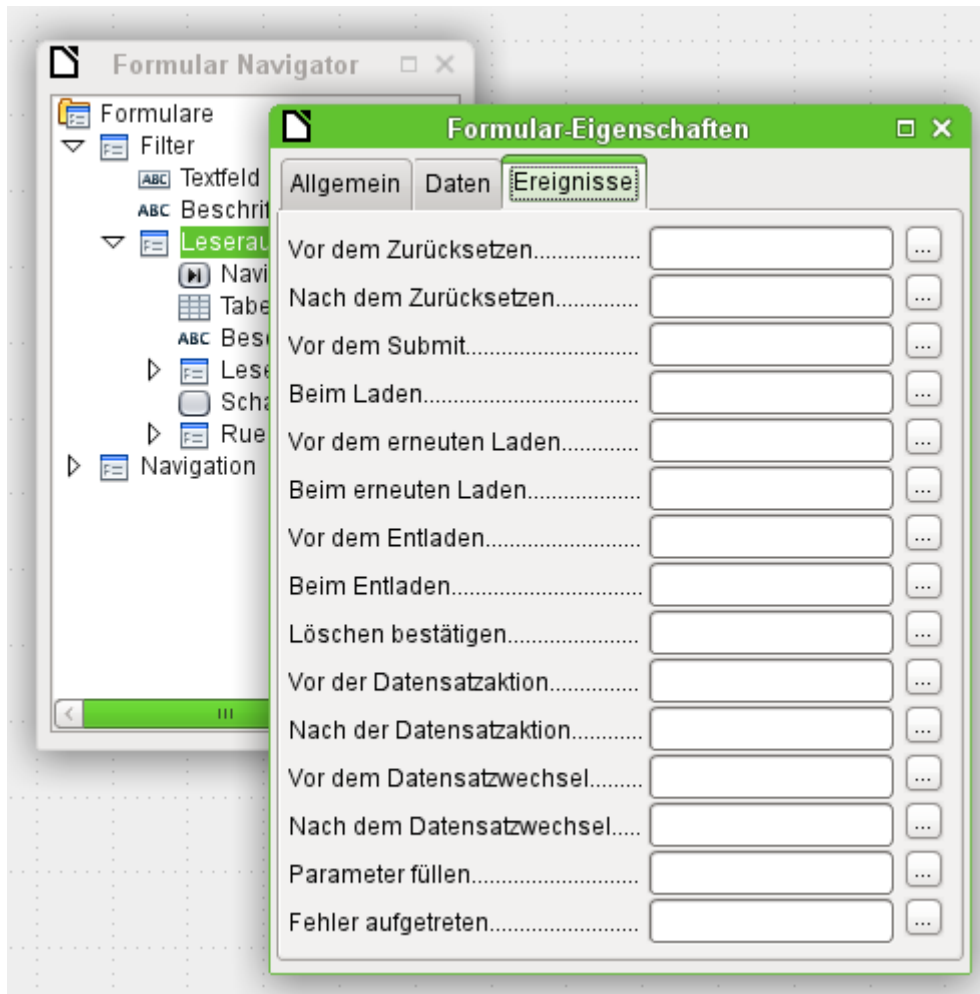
Formular Navigator

Formulare
Filter
Textfeld
Beschrit
Leserau
Navi
Tabe
Besc
Lese
Scha
Rue
Navigation

Formular-Eigenschaften

Allgemein
Daten
Ereignisse

Vor dem Zurücksetzen.................
...
Nach dem Zurücksetzen.............
...
Vor dem Submit............................
...
Beim Laden..................................
...
Vor dem erneuten Laden............
...
Beim erneuten Laden..................
...
Vor dem Entladen........................
...
Beim Entladen..............................
...
Löschen bestätigen......................
...
Vor der Datensatzaktion..............
...
Nach der Datensatzaktion............
...
Vor dem Datensatzwechsel.........
...
Nach dem Datensatzwechsel.....
...
Parameter füllen...........................
...
Fehler aufgetreten........................
...